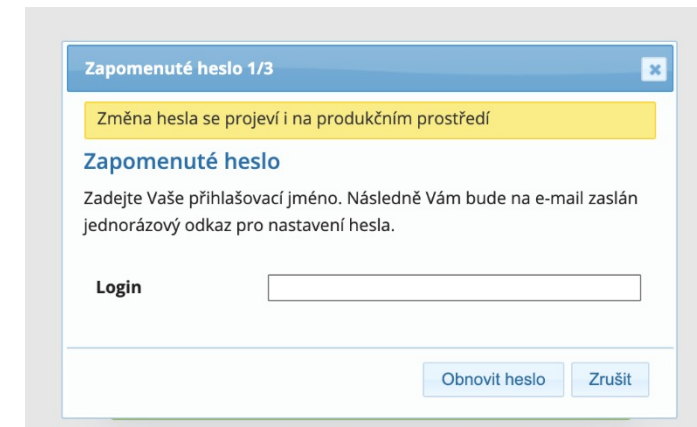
Zapomenuté heslo 1/3

×

Změna hesla se projeví i na produkčním prostředí

Zapomenuté heslo

Zadejte Vaše přihlašovací jméno. Následně Vám bude na e-mail zaslán jednorázový odkaz pro nastavení hesla.

Login

Obnovit heslo

Zrušit